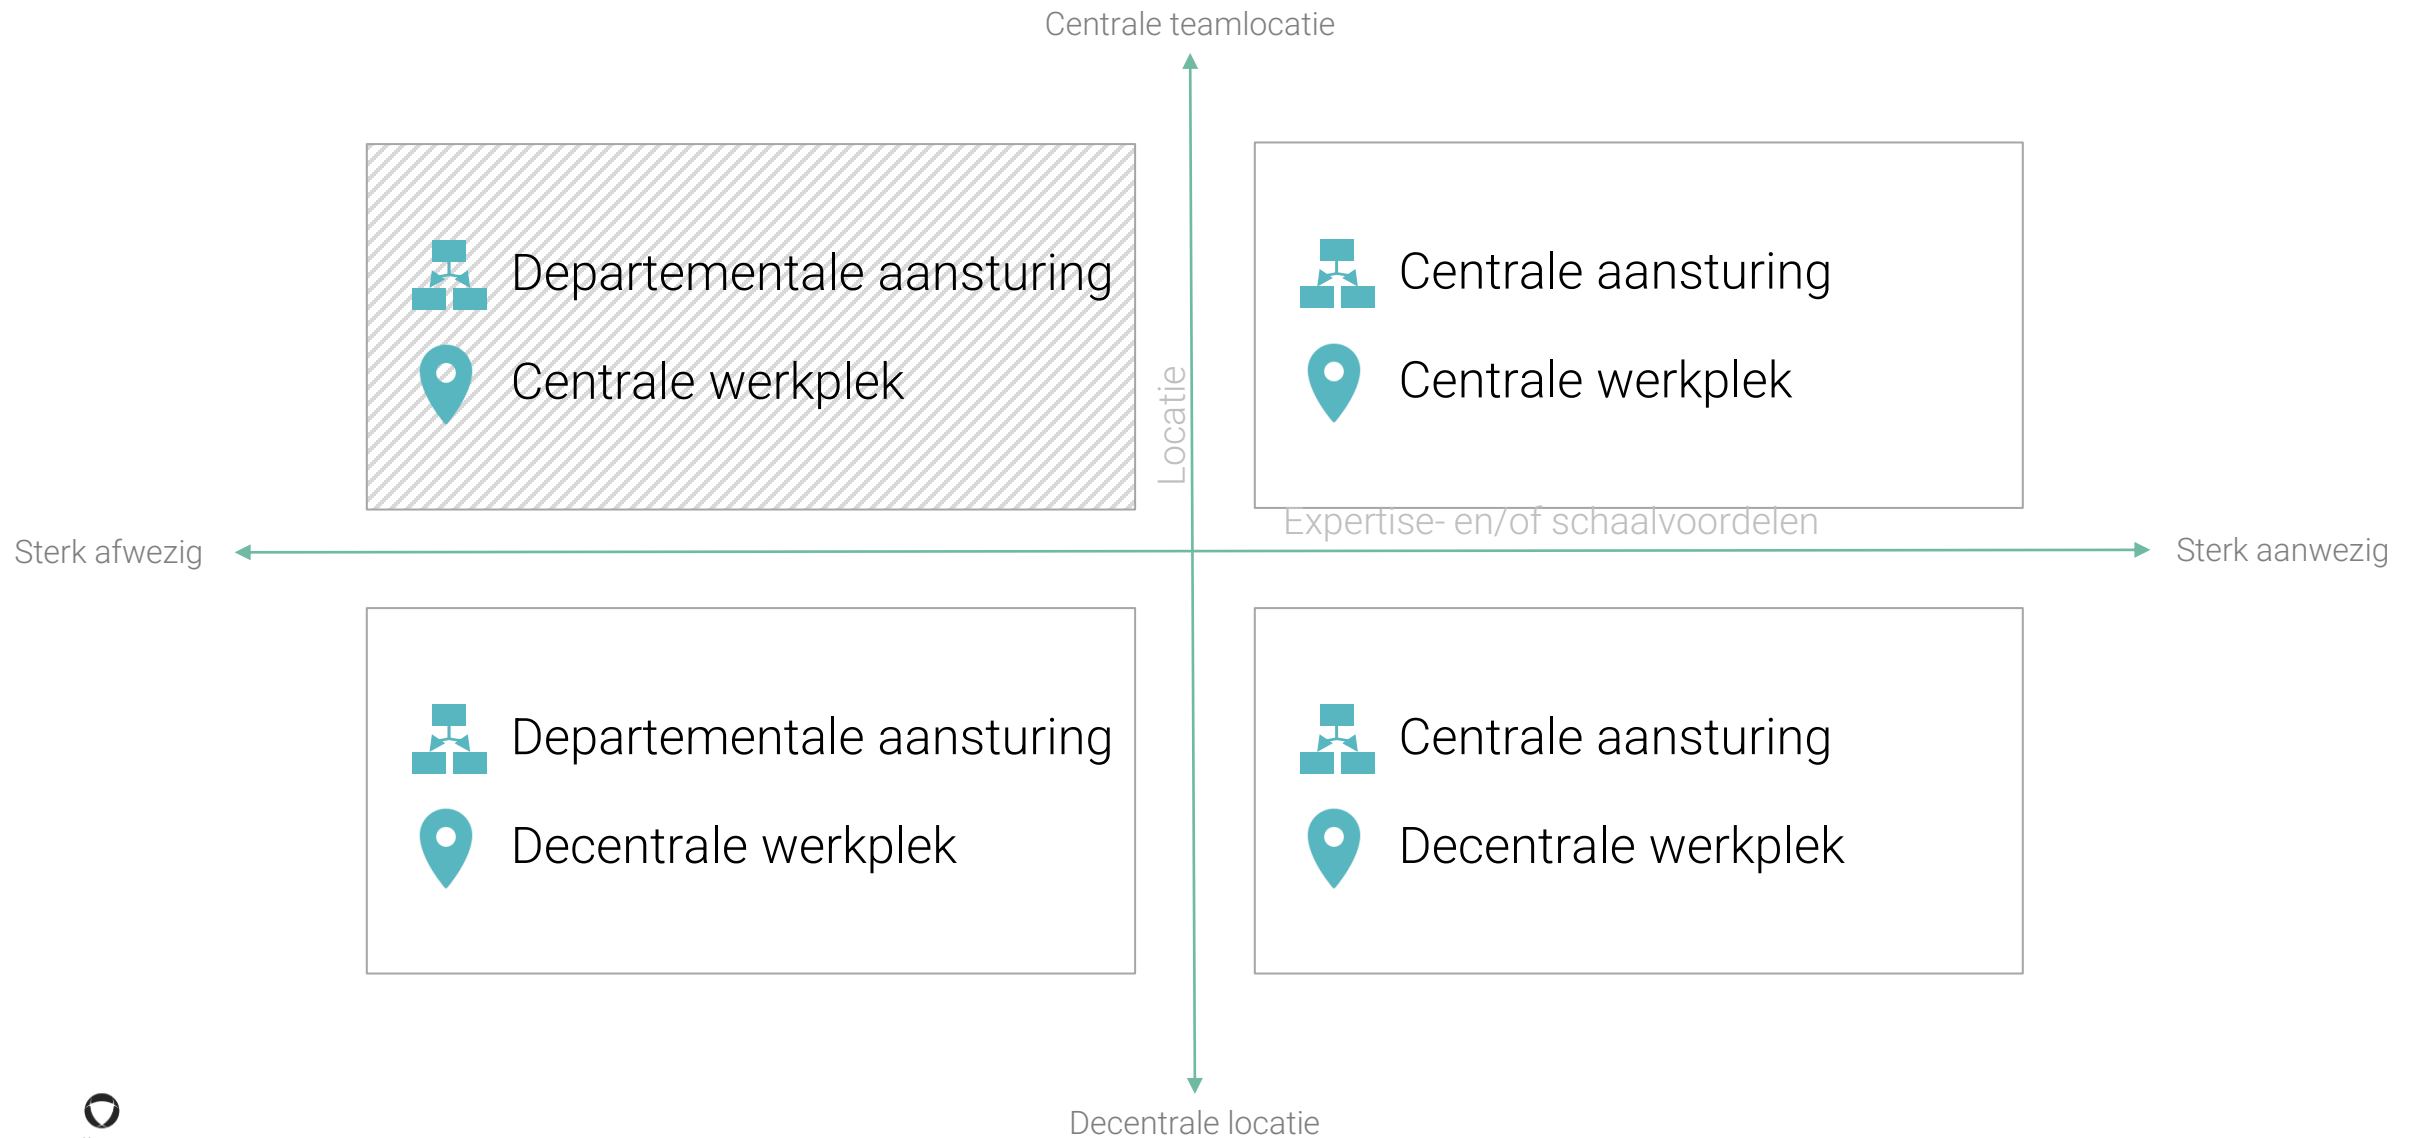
Centrale teamlocatie

Departementale aansturing

Centrale werkplek

Locatie

Centrale aansturing

Centrale werkplek

Expertise- en/of schaalvoordelen

Sterk afwezig

Sterk aanwezig

Departementale aansturing

Decentrale werkplek

Centrale aansturing

Decentrale werkplek

Decentrale locatie